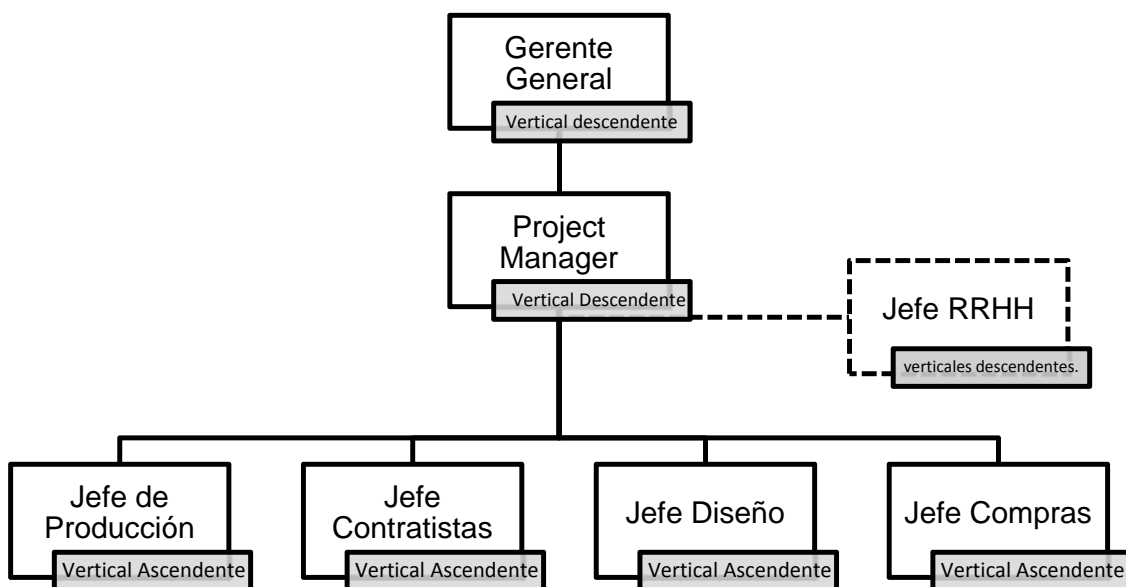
Gerente General
Vertical descendente

Project Manager
Vertical Descendente

Jefe RRHH
verticales descendentes.

Jefe de Producción
Vertical Ascendente

Jefe Contratistas
Vertical Ascendente

Jefe Diseño
Vertical Ascendente

Jefe Compras
Vertical Ascendente